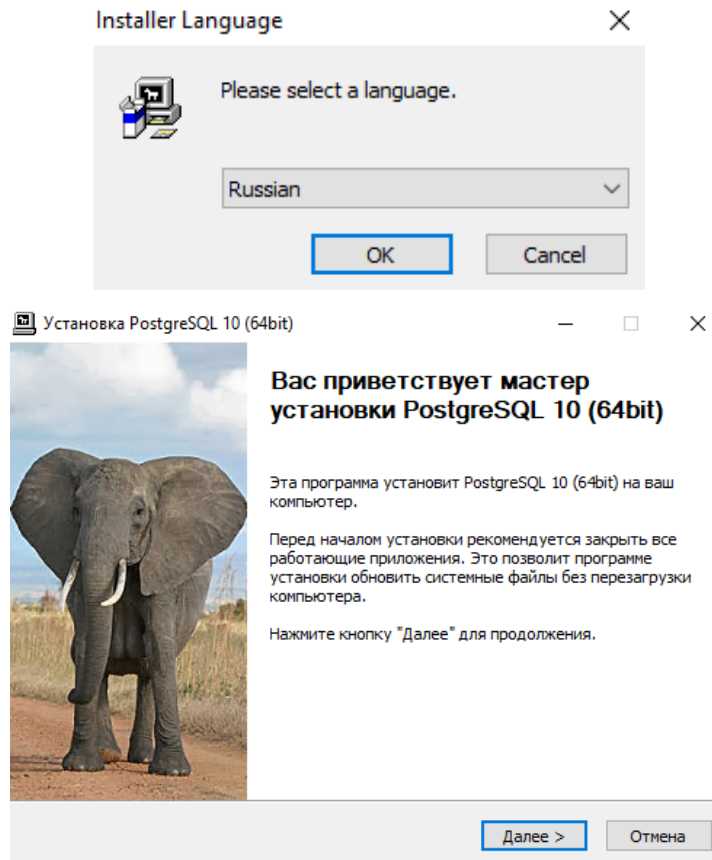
Installer Language

Please select a language.

Russian

OK

Cancel

Установка PostgreSQL 10 (64bit)

Вас приветствует мастер установки PostgreSQL 10 (64bit)

Эта программа установит PostgreSQL 10 (64bit) на ваш компьютер.

Перед началом установки рекомендуется закрыть все работающие приложения. Это позволит программе установки обновить системные файлы без перезагрузки компьютера.

Нажмите кнопку "Далее" для продолжения.

Далее >

Отмена